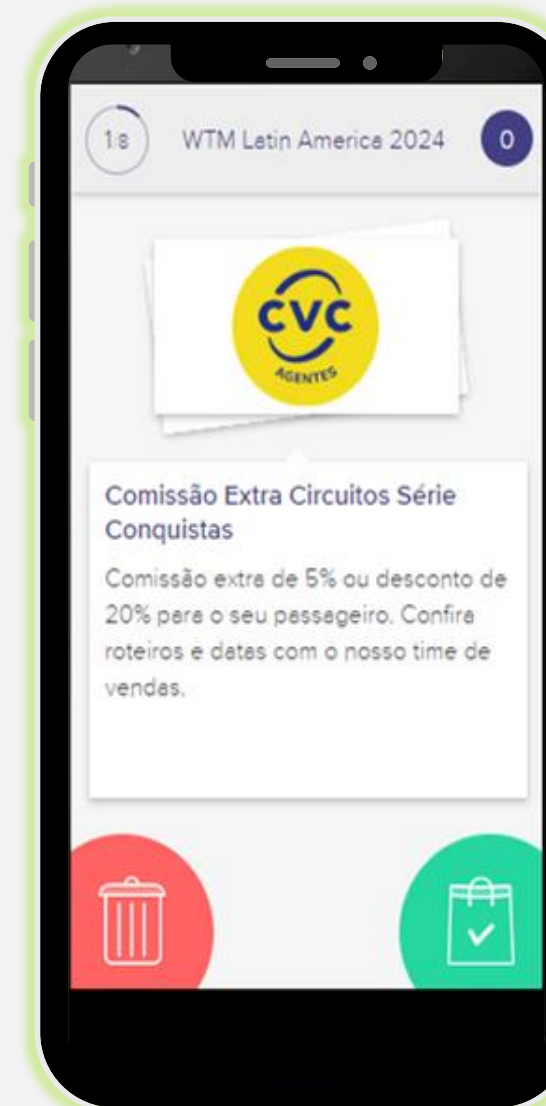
1/8

WTM Latin America 2024

0

CVC
AGENTES

Comissão Extra Circuitos Série Conquistas

Comissão extra de 5% ou desconto de 20% para o seu passageiro. Confira roteiros e datas com o nosso time de vendas.